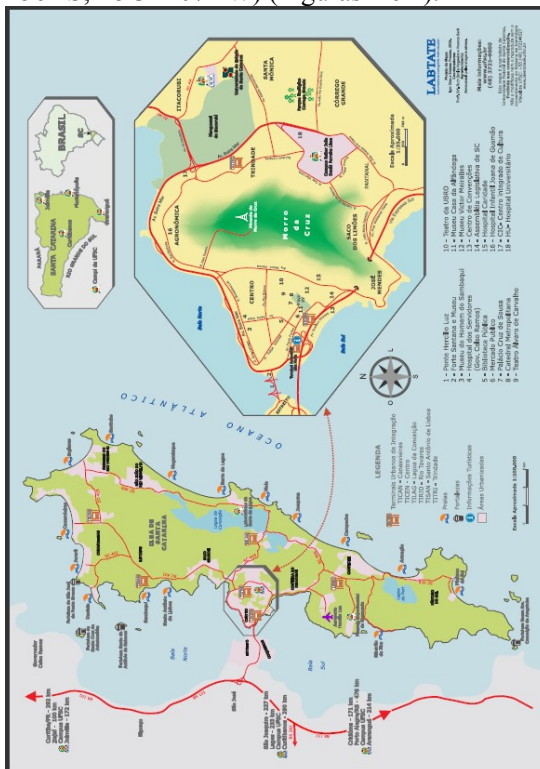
LABTATE

BRASIL
SC
SANTA CATARINA
PARANÁ
RIO GRANDE DO SUL

OCEANO ATLÂNTICO

LEGENDA
Terminais Urbanos de Integração
TICEN - Centro
TICAN - Canasvieiras
TILAG - Lagoa da Conceição
TITRI - Trindade
TISAN - Santo Antônio de Lisboa
Praias
Portos
Informações Turísticas
Áreas Urbanizadas

ILHA DE SANTA CATARINA
Baía Norte
Baía Sul

Morro da Cruz
TRINDADE
AGRONÔMICA
CENTRO
ITACORUBI
SANTA MÔNICA
CÓRREGO GRANDE
SACO DOS LIMÕES
JOSÉ MENDES
Baía Norte
Baía Sul

N
S

1 - Ponte Hercílio Luz
2 - Forte Santana e Museu
3 - Museu Victor Meirelles
4 - Hospital dos Servidores
5 - Assembléia Legislativa de SC
6 - Biblioteca Pública
7 - Mercado Público
8 - Catedral Metropolitana
9 - Teatro Álvaro de Carvalho
10 - Teatro da UFSC
11 - Museu Casa de Alfândega
12 - Museu Histórico
13 - Museu do Homem do Sambaqui
14 - Centro de Convenções
15 - Hospital Caridade
16 - Hospital Infantil Joana de Gusmão
17 - CIC - Centro Integrado de Cultura
18 - HU - Hospital Universitário

Curitiba/PR - 300 km
Joinville - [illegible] km
Blumenau - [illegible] km
Rio de Janeiro - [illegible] km
Lages - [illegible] km
Criciúma - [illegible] km
Porto Alegre/RS - 476 km